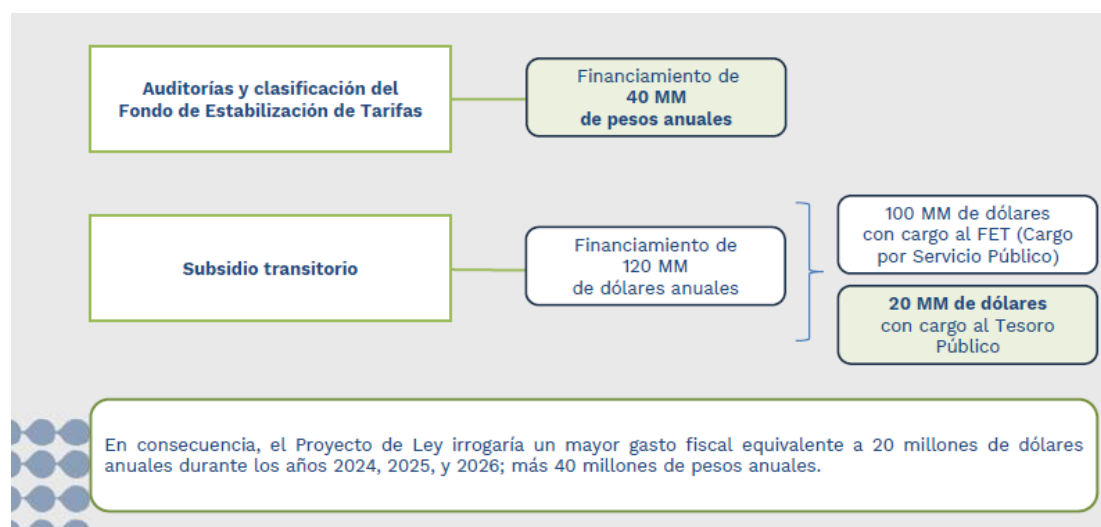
Auditorías y clasificación del Fondo de Estabilización de Tarifas

Financiamiento de
40 MM
de pesos anuales

Subsidio transitorio

Financiamiento de
120 MM
de dólares anuales

100 MM de dólares con cargo al FET (Cargo por Servicio Público)

20 MM de dólares con cargo al Tesoro Público

En consecuencia, el Proyecto de Ley irrogaría un mayor gasto fiscal equivalente a 20 millones de dólares anuales durante los años 2024, 2025, y 2026; más 40 millones de pesos anuales.